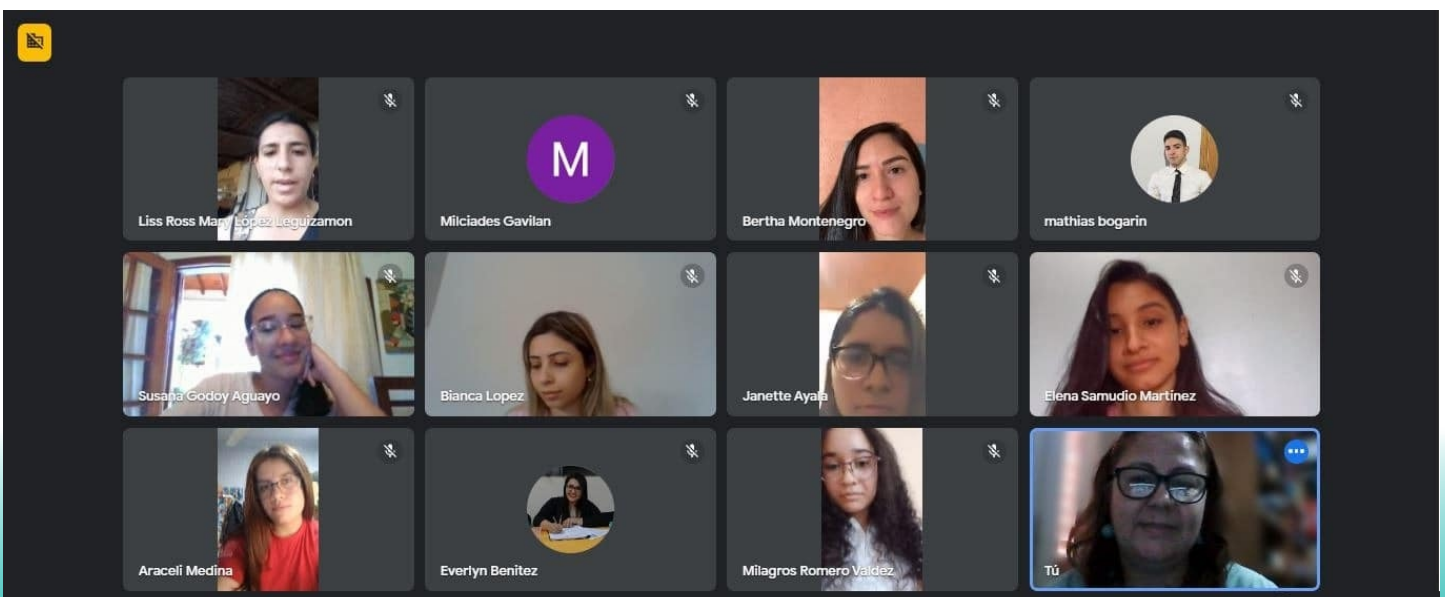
Liss Ross Mary López Leguizamon

M

Milciades Gavilan

Bertha Montenegro

mathias bogarin

Susana Godoy Aguayo

Bianca Lopez

Janette Ayala

Elena Samudio Martínez

Araceli Medina

Everlyn Benitez

Milagros Romero Valdez

Tú